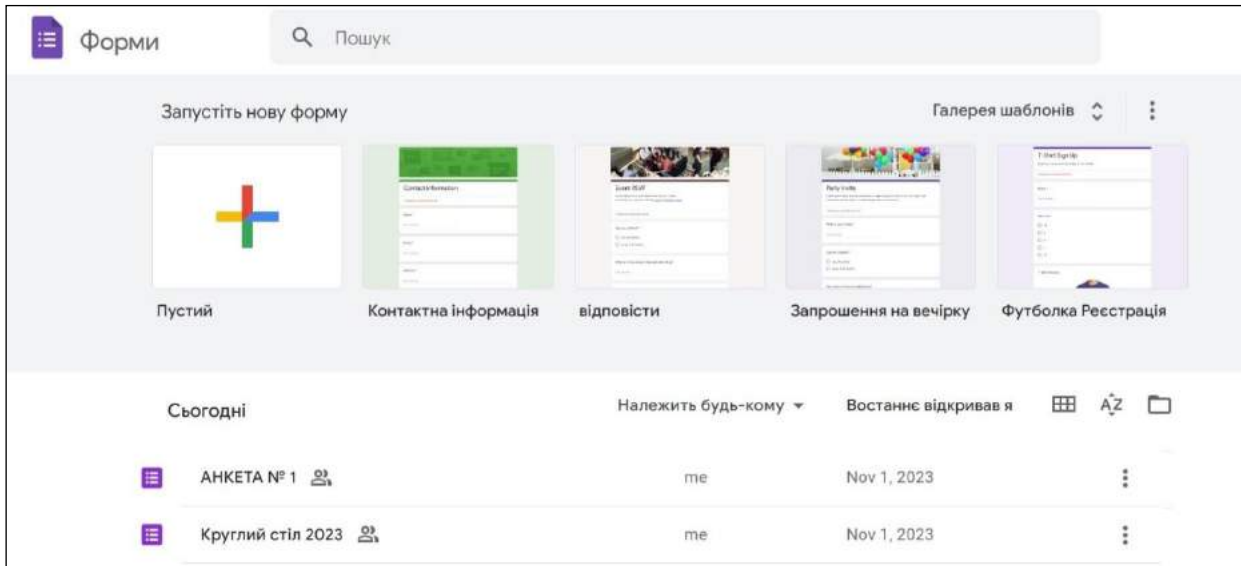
Форми

Пошук

Запустіть нову форму

Галерея шаблонів

Contact Information

Event RSVP

Party Invite

T-Shirt Sign Up

Пустий

Контактна інформація

відповісти

Запрошення на вечірку

Футболка Реєстрація

Сьогодні

Належить будь-кому

Востаннє відкривав я

АНКЕТА № 1

me

Nov 1, 2023

Круглий стіл 2023

me

Nov 1, 2023